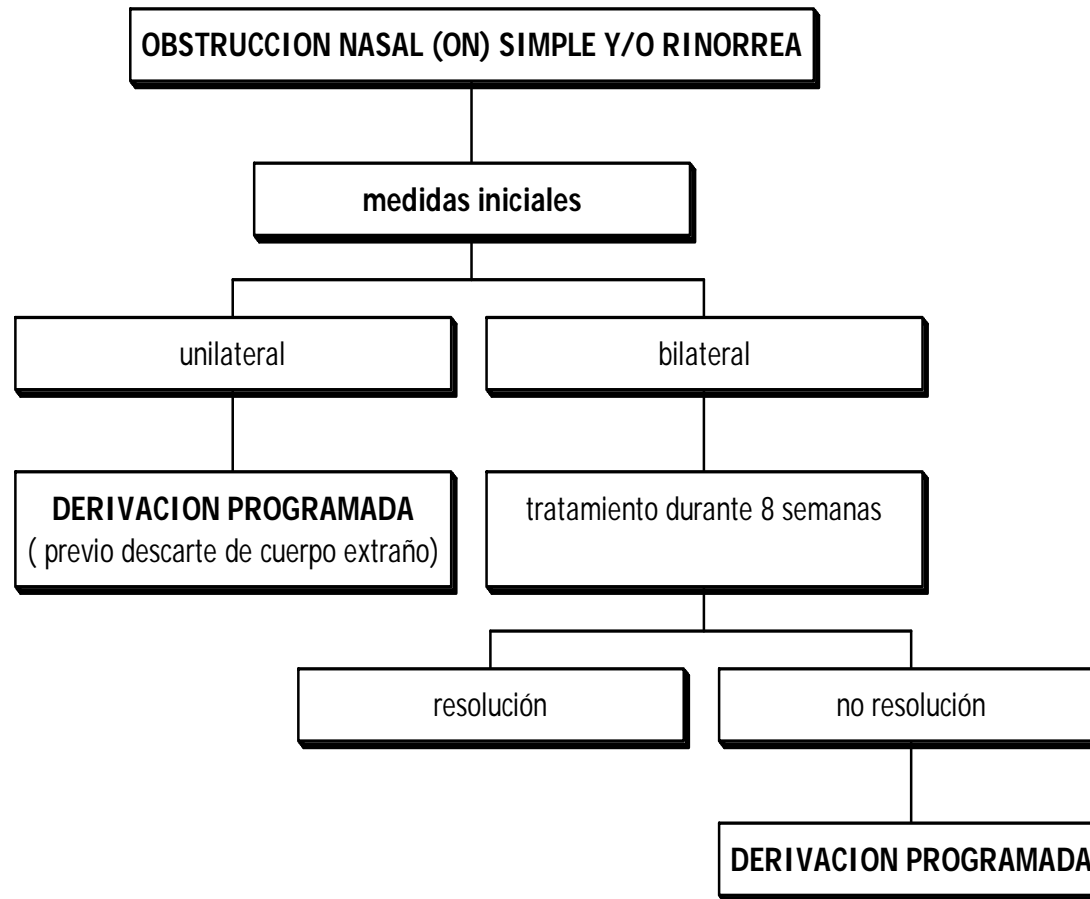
OBSTRUCCION NASAL (ON) SIMPLE Y/O RINORREA

medidas iniciales

unilateral

bilateral

DERIVACION PROGRAMADA
( previo descarte de cuerpo extraño)

tratamiento durante 8 semanas

resolución

no resolución

DERIVACION PROGRAMADA